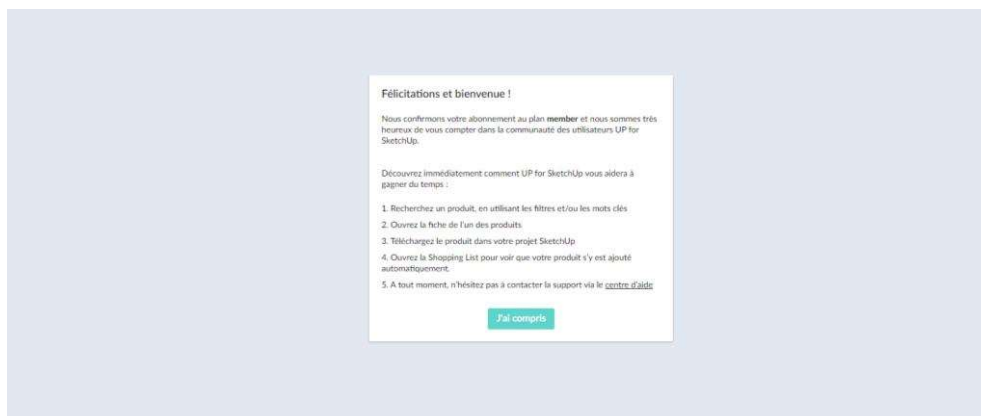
Félicitations et bienvenue !

Nous confirmons votre abonnement au plan **member** et nous sommes très heureux de vous compter dans la communauté des utilisateurs UP for SketchUp.

Découvrez immédiatement comment UP for SketchUp vous aidera à gagner du temps :

1. Recherchez un produit, en utilisant les filtres et/ou les mots clés
2. Ouvrez la fiche de l'un des produits
3. Téléchargez le produit dans votre projet SketchUp
4. Ouvrez la Shopping List pour voir que votre produit s'y est ajouté automatiquement.
5. A tout moment, n'hésitez pas à contacter la support via le centre d'aide

J'ai compris